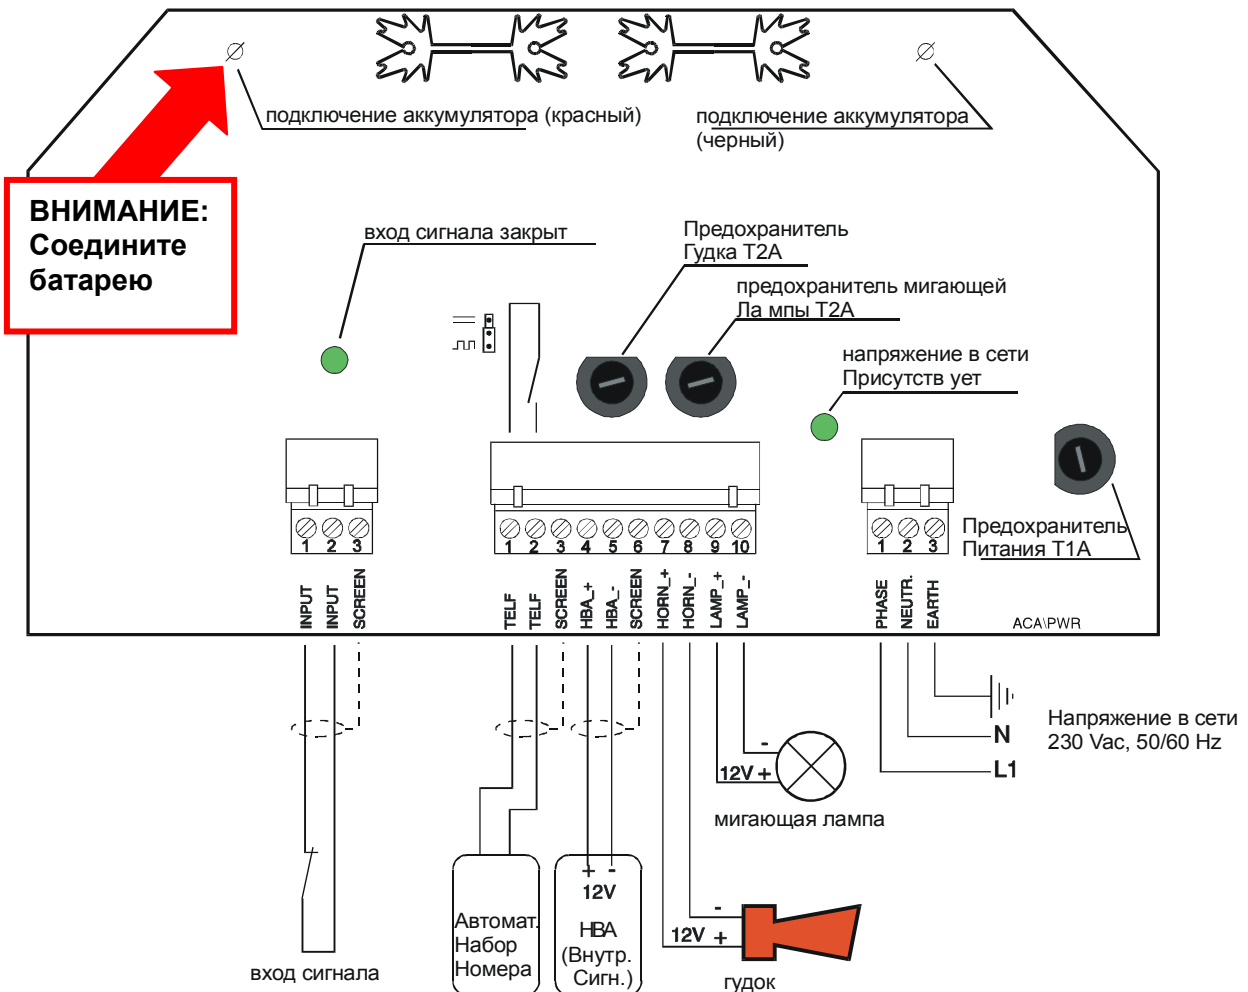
подключение аккумулятора (красный)

подключение аккумулятора (черный)

ВНИМАНИЕ: Соедините батарею

вход сигнала закрыт

Предохранитель Гудка T2A

предохранитель мигающей Ла мпы T2A

напряжение в сети Присутств ует

1 2 3

1 2 3 4 5 6 7 8 9 10

1 2 3

Предохранитель Питания T1A

INPUT INPUT SCREEN

TELF TELF SCREEN HBA_+ HBA_- SCREEN HORN_+ HORN_- LAMP_+ LAMP_-

PHASE NEUTR. EARTH

ACA\PWR

N

L1

Напряжение в сети 230 Vac, 50/60 Hz

-

12V +

мигающая лампа

+ -
12V

-

12V +

Автомат. Набор Номера

HBA (Внутр. Сигн.)

вход сигнала

гудок